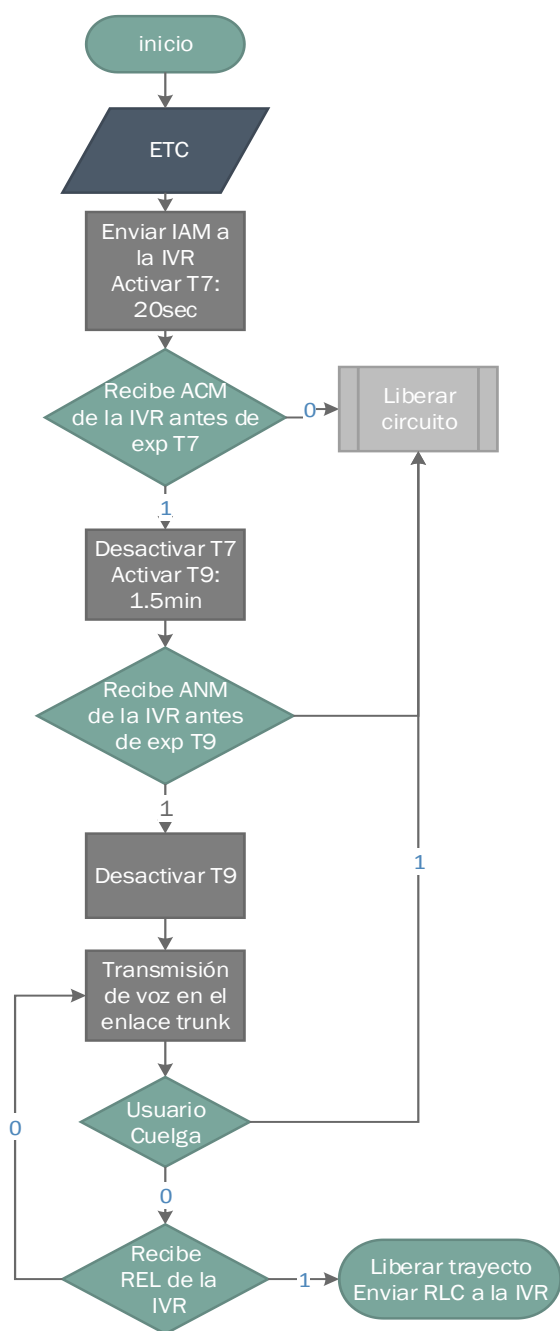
inicio

ETC

Enviar IAM a la IVR Activar T7: 20sec

Recibe ACM de la IVR antes de exp T7

0

Liberar circuito

1

Desactivar T7 Activar T9: 1.5min

Recibe ANM de la IVR antes de exp T9

1

Desactivar T9

1

Transmisión de voz en el enlace trunk

Usuario Cuelga

0

0

Recibe REL de la IVR

1

Liberar trayecto Enviar RLC a la IVR